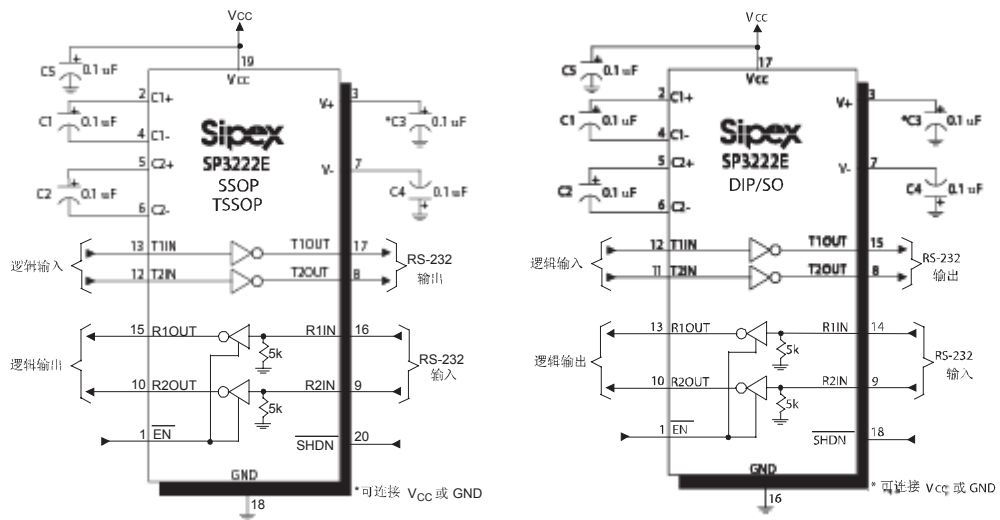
VCC
19
VCC
C5 0.1 uF
2 C1+
C1 0.1 uF
4 C1-
5 C2+
C2 0.1 uF
6 C2-
Sipex
SP3222E
SSOP
TSSOP
V+ 3
*C3 0.1 uF
V- 7
C4 0.1 uF
逻辑输入
13 T1IN
12 T2IN
T1OUT 17
T2OUT 8
RS-232
输出
逻辑输出
15 R1OUT
10 R2OUT
R1IN 16
R2IN 9
5k
5k
RS-232
输入
1 $\overline{EN}$
$\overline{SHDN}$ 20
GND
18
*可连接 $V_{CC}$ 或 GND

VCC
17
VCC
C5 0.1 uF
2 C1+
C1 0.1 uF
4 C1-
5 C2+
C2 0.1 uF
6 C2-
Sipex
SP3222E
DIP/SO
V+ 3
*C3 0.1 uF
V- 7
C4 0.1 uF
逻辑输入
12 T1IN
11 T2IN
T1OUT 15
T2OUT 8
RS-232
输出
逻辑输出
13 R1OUT
10 R2OUT
R1IN 14
R2IN 9
5k
5k
RS-232
输入
1 $\overline{EN}$
$\overline{SHDN}$ 18
GND
16
*可连接 $V_{CC}$ 或 GND